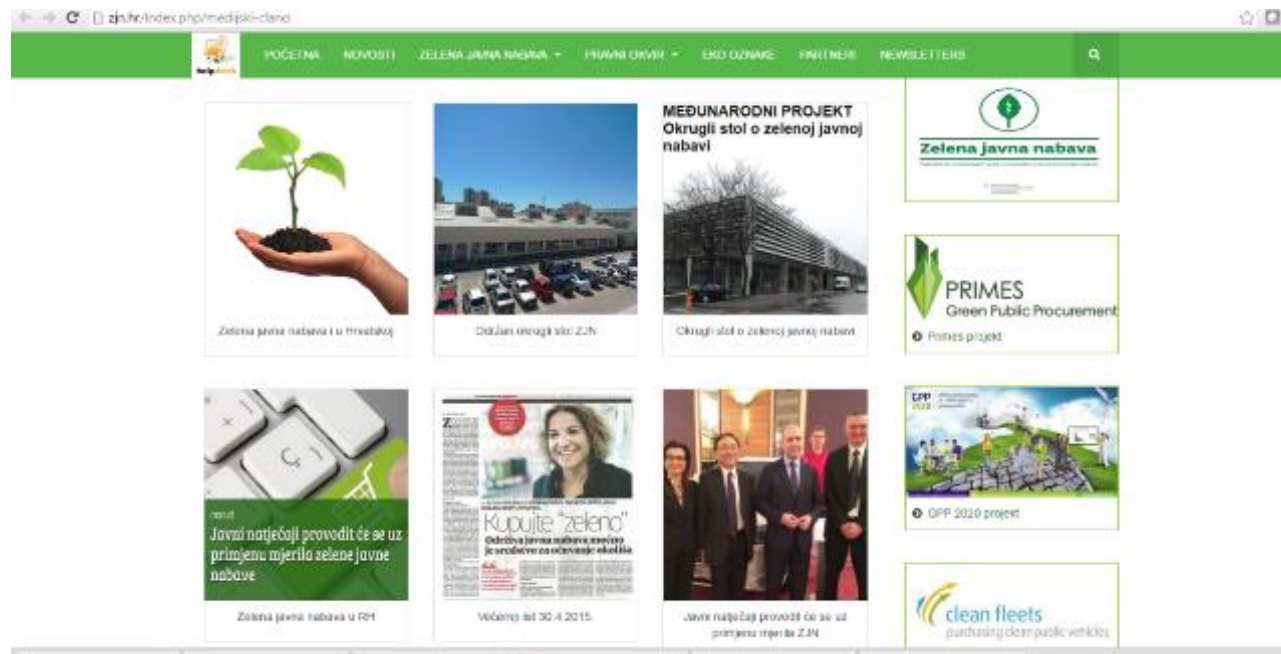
zjn.hr/index.php/medijski-clanci

POČETNA NOVOSTI ZELENA JAVNA NABAVA PRAVNI OKVIR EKO OZNAKE PARTNERI NEWSLETTERS

MEĐUNARODNI PROJEKT
Okrugli stol o zelenoj javnoj nabavi

Zelena javna nabava

Zelena javna nabava i u Hrvatskoj

Održan okrugli stol ZJN

Okrugli stol o zelenoj javnoj nabavi

PRIMES
Green Public Procurement

Primes projekt

Javni natječaji provodit će se uz primjenu mjerila zelene javne nabave

Kupujte "zeleno"

Odrediva javna nabava može je sredstvo za očuvanje okoliša

GPP 2020

GPP 2020 projekt

Zelena javna nabava u RH

Večernji list 30.4.2015.

Javni natječaji provodit će se uz primjenu mjerila ZJN

clean fleets
purchasing clean public vehicles